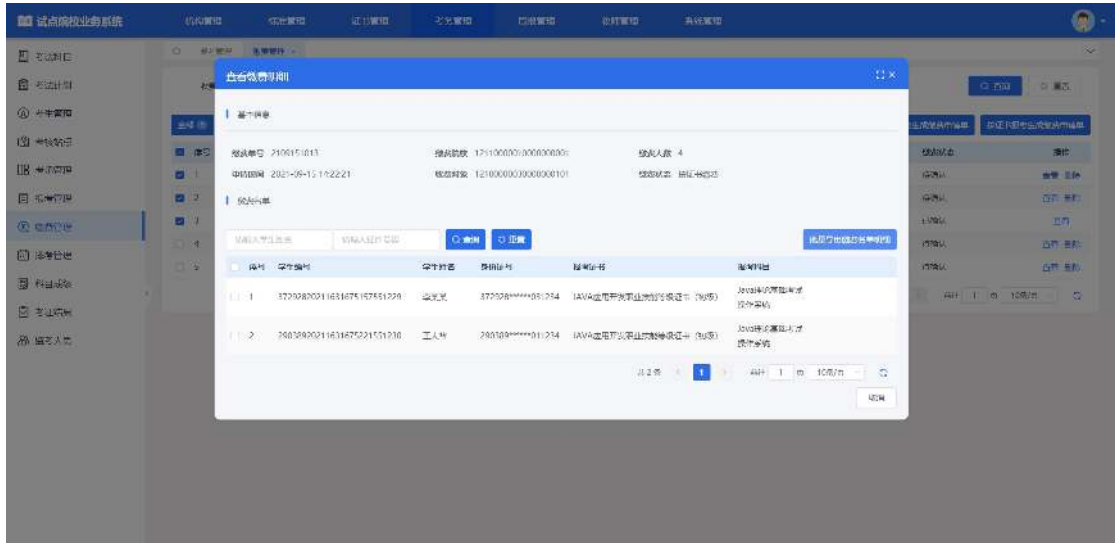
试点院校业务系统

机构管理 | 证书管理 | 证书管理 | 考务管理 | 日常管理 | 教材管理 | 系统管理

考试科目
考试计划
考生管理
考场安排
考试管理
成绩管理
缴费管理
证书管理
科目成绩
考证统计
考务人员

查看缴费明细

基本信息

缴费单号 2109151013
申请时间 2021-09-15 15:22:21
缴费院校 121100000100000000
缴费对象 121000000000000101
缴费人数 4
缴费状态 待证书启动

缴费名单

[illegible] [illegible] 查询 重置

批量打印缴费名单明细

| 序号 | 学生编号 | 学生姓名 | 身份证号 | 报考证书 | 报考科目 |
|---|---|---|---|---|---|
| 1 | 372928202116316751575512?0 | 梁某某 | 372928******031254 | JAVA应用开发职业技能等级证书（初级） | Java程序基础测试 技术实操 |
| 2 | 290389202116316752215?1230 | 王某某 | 290389******011234 | JAVA应用开发职业技能等级证书（初级） | Java程序基础测试 技术实操 |

共2条 1 前往 1 页 10条/页

取消

查询 重置

生成缴费明细单 按证书批量生成缴费明细单

缴费状态 操作
待确认 查看 删除
待确认 查看 删除
已确认 查看
待确认 查看 删除
待确认 查看 删除

前往 1 页 10条/页